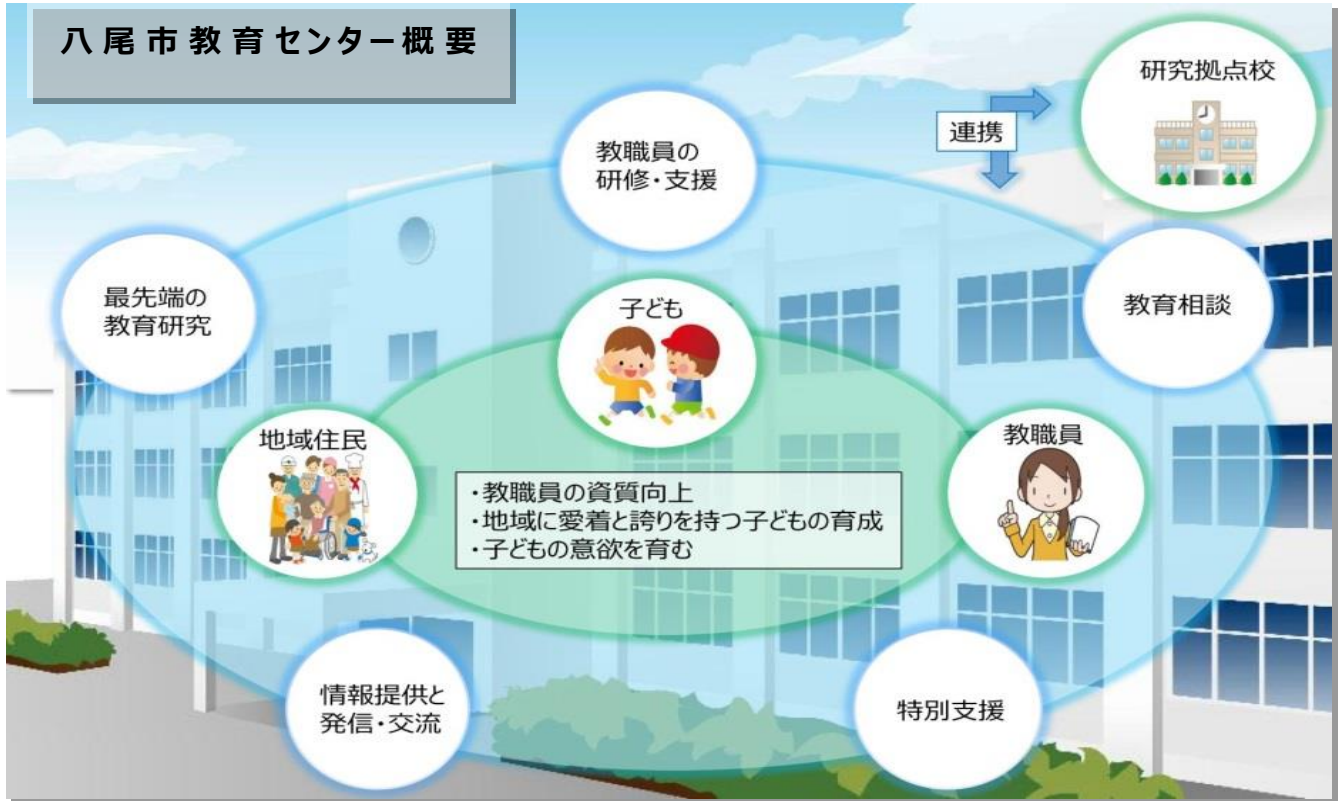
八尾市教育センター概要

研究拠点校

連携

教職員の
研修・支援

最先端の
教育研究

教育相談

子ども

地域住民

教職員

・教職員の資質向上
・地域に愛着と誇りを持つ子どもの育成
・子どもの意欲を育む

情報提供と
発信・交流

特別支援